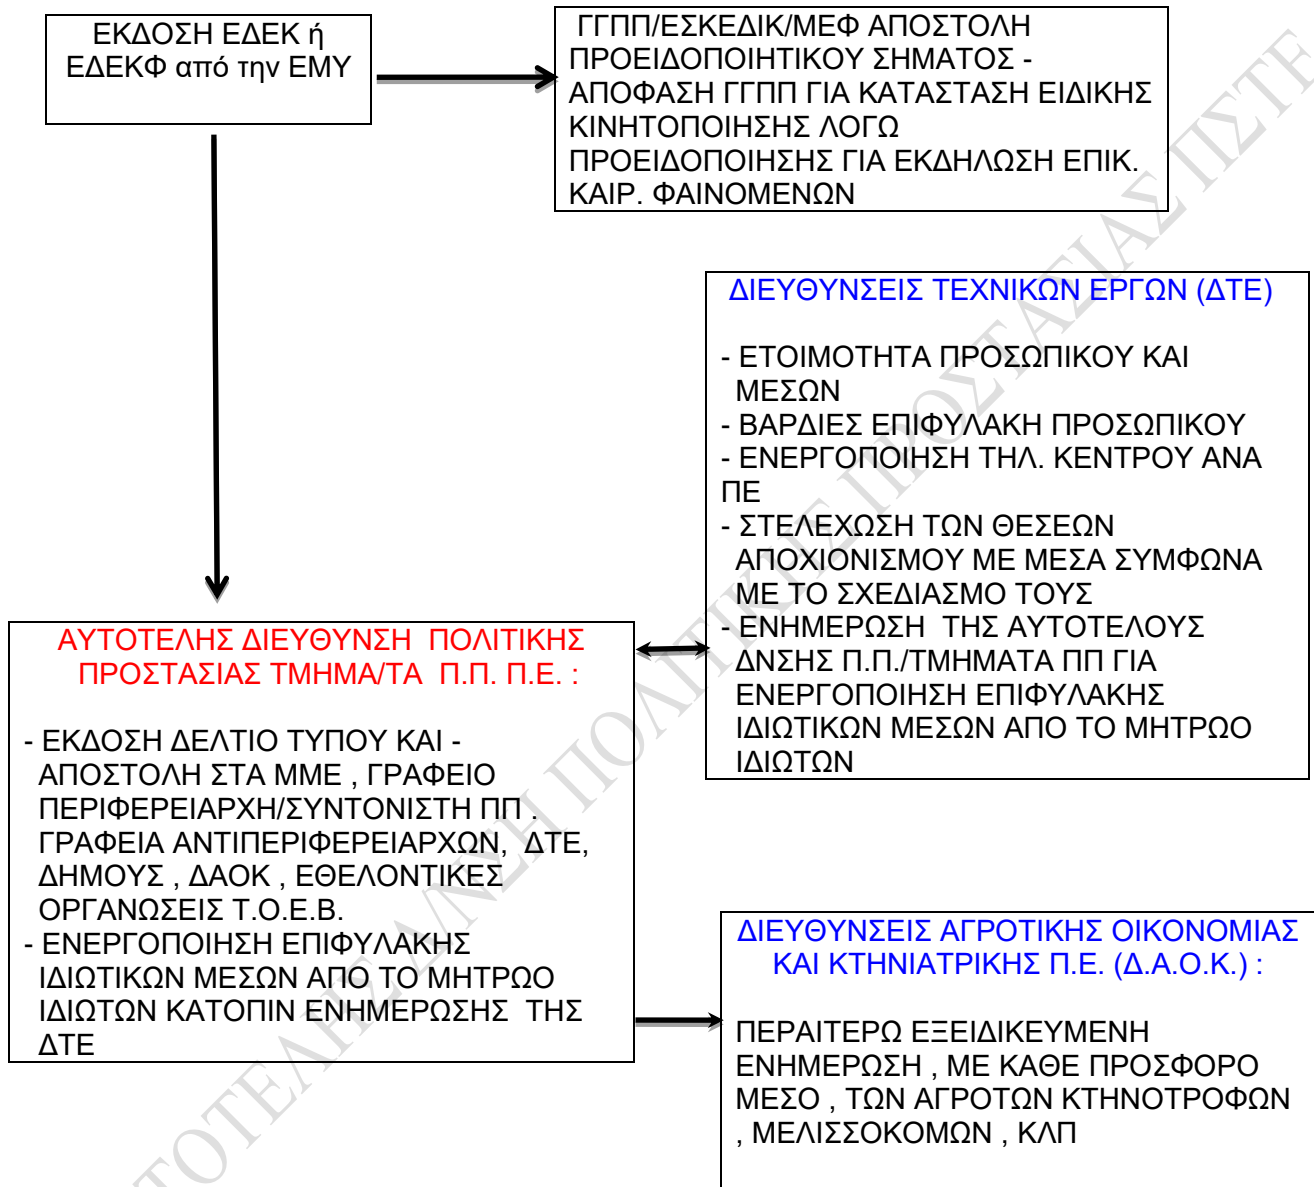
ΕΚΔΟΣΗ ΕΔΕΚ ή ΕΔΕΚΦ από την ΕΜΥ

ΓΓΠΠ/ΕΣΚΕΔΙΚ/ΜΕΦ ΑΠΟΣΤΟΛΗ ΠΡΟΕΙΔΟΠΟΙΗΤΙΚΟΥ ΣΗΜΑΤΟΣ - ΑΠΟΦΑΣΗ ΓΓΠΠ ΓΙΑ ΚΑΤΑΣΤΑΣΗ ΕΙΔΙΚΗΣ ΚΙΝΗΤΟΠΟΙΗΣΗΣ ΛΟΓΩ ΠΡΟΕΙΔΟΠΟΙΗΣΗΣ ΓΙΑ ΕΚΔΗΛΩΣΗ ΕΠΙΚ. ΚΑΙΡ. ΦΑΙΝΟΜΕΝΩΝ

ΔΙΕΥΘΥΝΣΕΙΣ ΤΕΧΝΙΚΩΝ ΕΡΓΩΝ (ΔΤΕ)

- ΕΤΟΙΜΟΤΗΤΑ ΠΡΟΣΩΠΙΚΟΥ ΚΑΙ ΜΕΣΩΝ
- ΒΑΡΔΙΕΣ ΕΠΙΦΥΛΑΚΗ ΠΡΟΣΩΠΙΚΟΥ
- ΕΝΕΡΓΟΠΟΙΗΣΗ ΤΗΛ. ΚΕΝΤΡΟΥ ΑΝΑ ΠΕ
- ΣΤΕΛΕΧΩΣΗ ΤΩΝ ΘΕΣΕΩΝ ΑΠΟΧΙΟΝΙΣΜΟΥ ΜΕ ΜΕΣΑ ΣΥΜΦΩΝΑ ΜΕ ΤΟ ΣΧΕΔΙΑΣΜΟ ΤΟΥΣ
- ΕΝΗΜΕΡΩΣΗ ΤΗΣ ΑΥΤΟΤΕΛΟΥΣ ΔΝΣΗΣ Π.Π./ΤΜΗΜΑΤΑ ΠΠ ΓΙΑ ΕΝΕΡΓΟΠΟΙΗΣΗ ΕΠΙΦΥΛΑΚΗΣ ΙΔΙΩΤΙΚΩΝ ΜΕΣΩΝ ΑΠΟ ΤΟ ΜΗΤΡΩΟ ΙΔΙΩΤΩΝ

ΑΥΤΟΤΕΛΗΣ ΔΙΕΥΘΥΝΣΗ ΠΟΛΙΤΙΚΗΣ ΠΡΟΣΤΑΣΙΑΣ ΤΜΗΜΑ/ΤΑ Π.Π. Π.Ε. :

- ΕΚΔΟΣΗ ΔΕΛΤΙΟ ΤΥΠΟΥ ΚΑΙ - ΑΠΟΣΤΟΛΗ ΣΤΑ ΜΜΕ , ΓΡΑΦΕΙΟ ΠΕΡΙΦΕΡΕΙΑΡΧΗ/ΣΥΝΤΟΝΙΣΤΗ ΠΠ . ΓΡΑΦΕΙΑ ΑΝΤΙΠΕΡΙΦΕΡΕΙΑΡΧΩΝ, ΔΤΕ, ΔΗΜΟΥΣ , ΔΑΟΚ , ΕΘΕΛΟΝΤΙΚΕΣ ΟΡΓΑΝΩΣΕΙΣ Τ.Ο.Ε.Β.
- ΕΝΕΡΓΟΠΟΙΗΣΗ ΕΠΙΦΥΛΑΚΗΣ ΙΔΙΩΤΙΚΩΝ ΜΕΣΩΝ ΑΠΟ ΤΟ ΜΗΤΡΩΟ ΙΔΙΩΤΩΝ ΚΑΤΟΠΙΝ ΕΝΗΜΕΡΩΣΗΣ ΤΗΣ ΔΤΕ

ΔΙΕΥΘΥΝΣΕΙΣ ΑΓΡΟΤΙΚΗΣ ΟΙΚΟΝΟΜΙΑΣ ΚΑΙ ΚΤΗΝΙΑΤΡΙΚΗΣ Π.Ε. (Δ.Α.Ο.Κ.) :

ΠΕΡΑΙΤΕΡΩ ΕΞΕΙΔΙΚΕΥΜΕΝΗ ΕΝΗΜΕΡΩΣΗ , ΜΕ ΚΑΘΕ ΠΡΟΣΦΟΡΟ ΜΕΣΟ , ΤΩΝ ΑΓΡΟΤΩΝ ΚΤΗΝΟΤΡΟΦΩΝ , ΜΕΛΙΣΣΟΚΟΜΩΝ , ΚΛΠ

ΑΥΤΟΤΕΛΗΣ Δ/ΝΣΗ ΠΟΛΙΤΙΚΗΣ ΠΡΟΣΤΑΣΙΑΣ ΠΣΤΕ